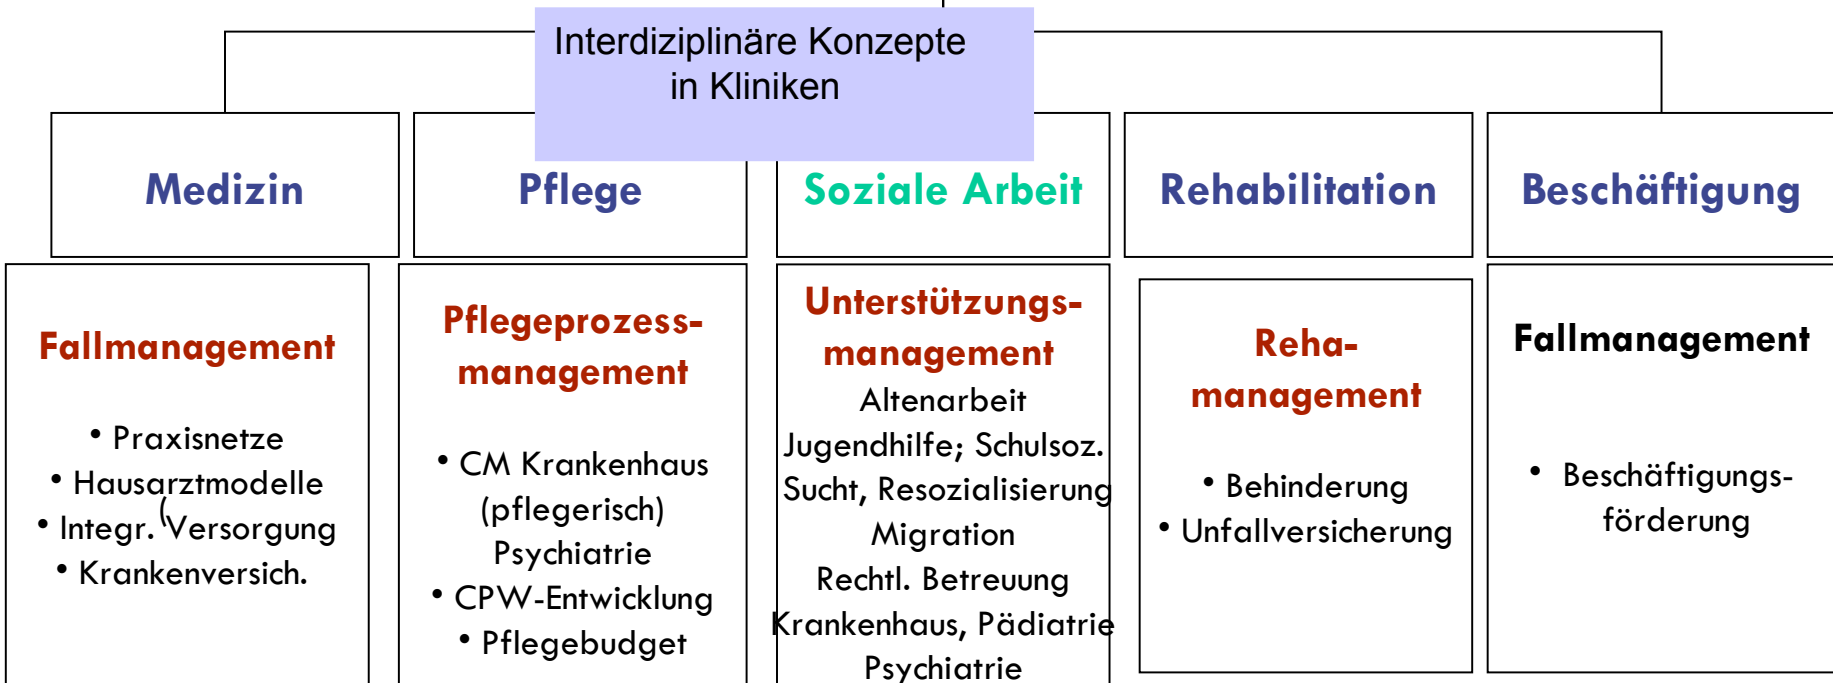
Interdiziplinäre Konzepte in Kliniken

Medizin

Fallmanagement

• Praxisnetze
• Hausarztmodelle
• Integr. Versorgung
• Krankenversich.

Pflege

Pflegeprozessmanagement

• CM Krankenhaus (pflegerisch) Psychiatrie
• CPW-Entwicklung
• Pflegebudget

Soziale Arbeit

Unterstützungsmanagement
Altenarbeit
Jugendhilfe; Schulsoz.
Sucht, Resozialisierung
Migration
Rechtl. Betreuung
Krankenhaus, Pädiatrie
Psychiatrie

Rehabilitation

Rehamanagement

• Behinderung
• Unfallversicherung

Beschäftigung

Fallmanagement

• Beschäftigungsförderung